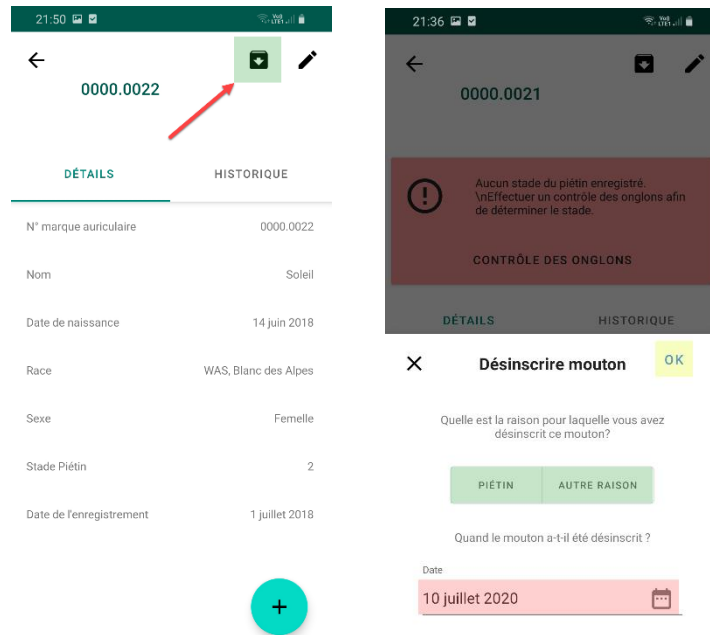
21:50

0000.0022

DÉTAILS

HISTORIQUE

| | |
|---|---|
| N° marque auriculaire | 0000.0022 |
| Nom | Soleil |
| Date de naissance | 14 juin 2018 |
| Race | WAS, Blanc des Alpes |
| Sexe | Femelle |
| Stade Piétin | 2 |
| Date de l'enregistrement | 1 juillet 2018 |

+

21:36

0000.0021

Aucun stade du piétin enregistré. \nEffectuer un contrôle des onglons afin de déterminer le stade.

CONTRÔLE DES ONGLONS

DÉTAILS

HISTORIQUE

Désinscrire mouton

OK

Quelle est la raison pour laquelle vous avez désinscrit ce mouton?

PIÉTIN

AUTRE RAISON

Quand le mouton a-t-il été désinscrit ?

Date

10 juillet 2020